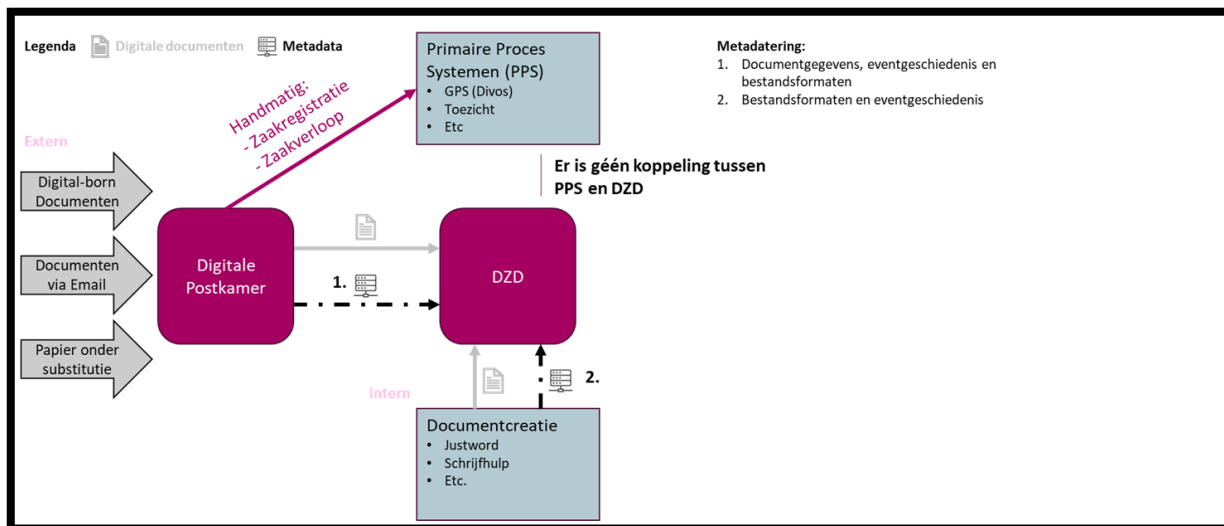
Legenda Digitale documenten Metadata

Primaire Proces Systemen (PPS)
• GPS (Divos)
• Toezicht
• Etc

Metadatering:
1. Documentgegevens, eventgeschiedenis en bestandsformaten
2. Bestandsformaten en eventgeschiedenis

Handmatig:
- Zaakregistratie
- Zaakverloop

Extern

Er is géén koppeling tussen PPS en DZD

Digital-born Documenten

Documenten via Email

Papier onder substitutie

Digitale Postkamer

1.

DZD

2.

Intern

Documentcreatie
• Justword
• Schrijfhulp
• Etc.